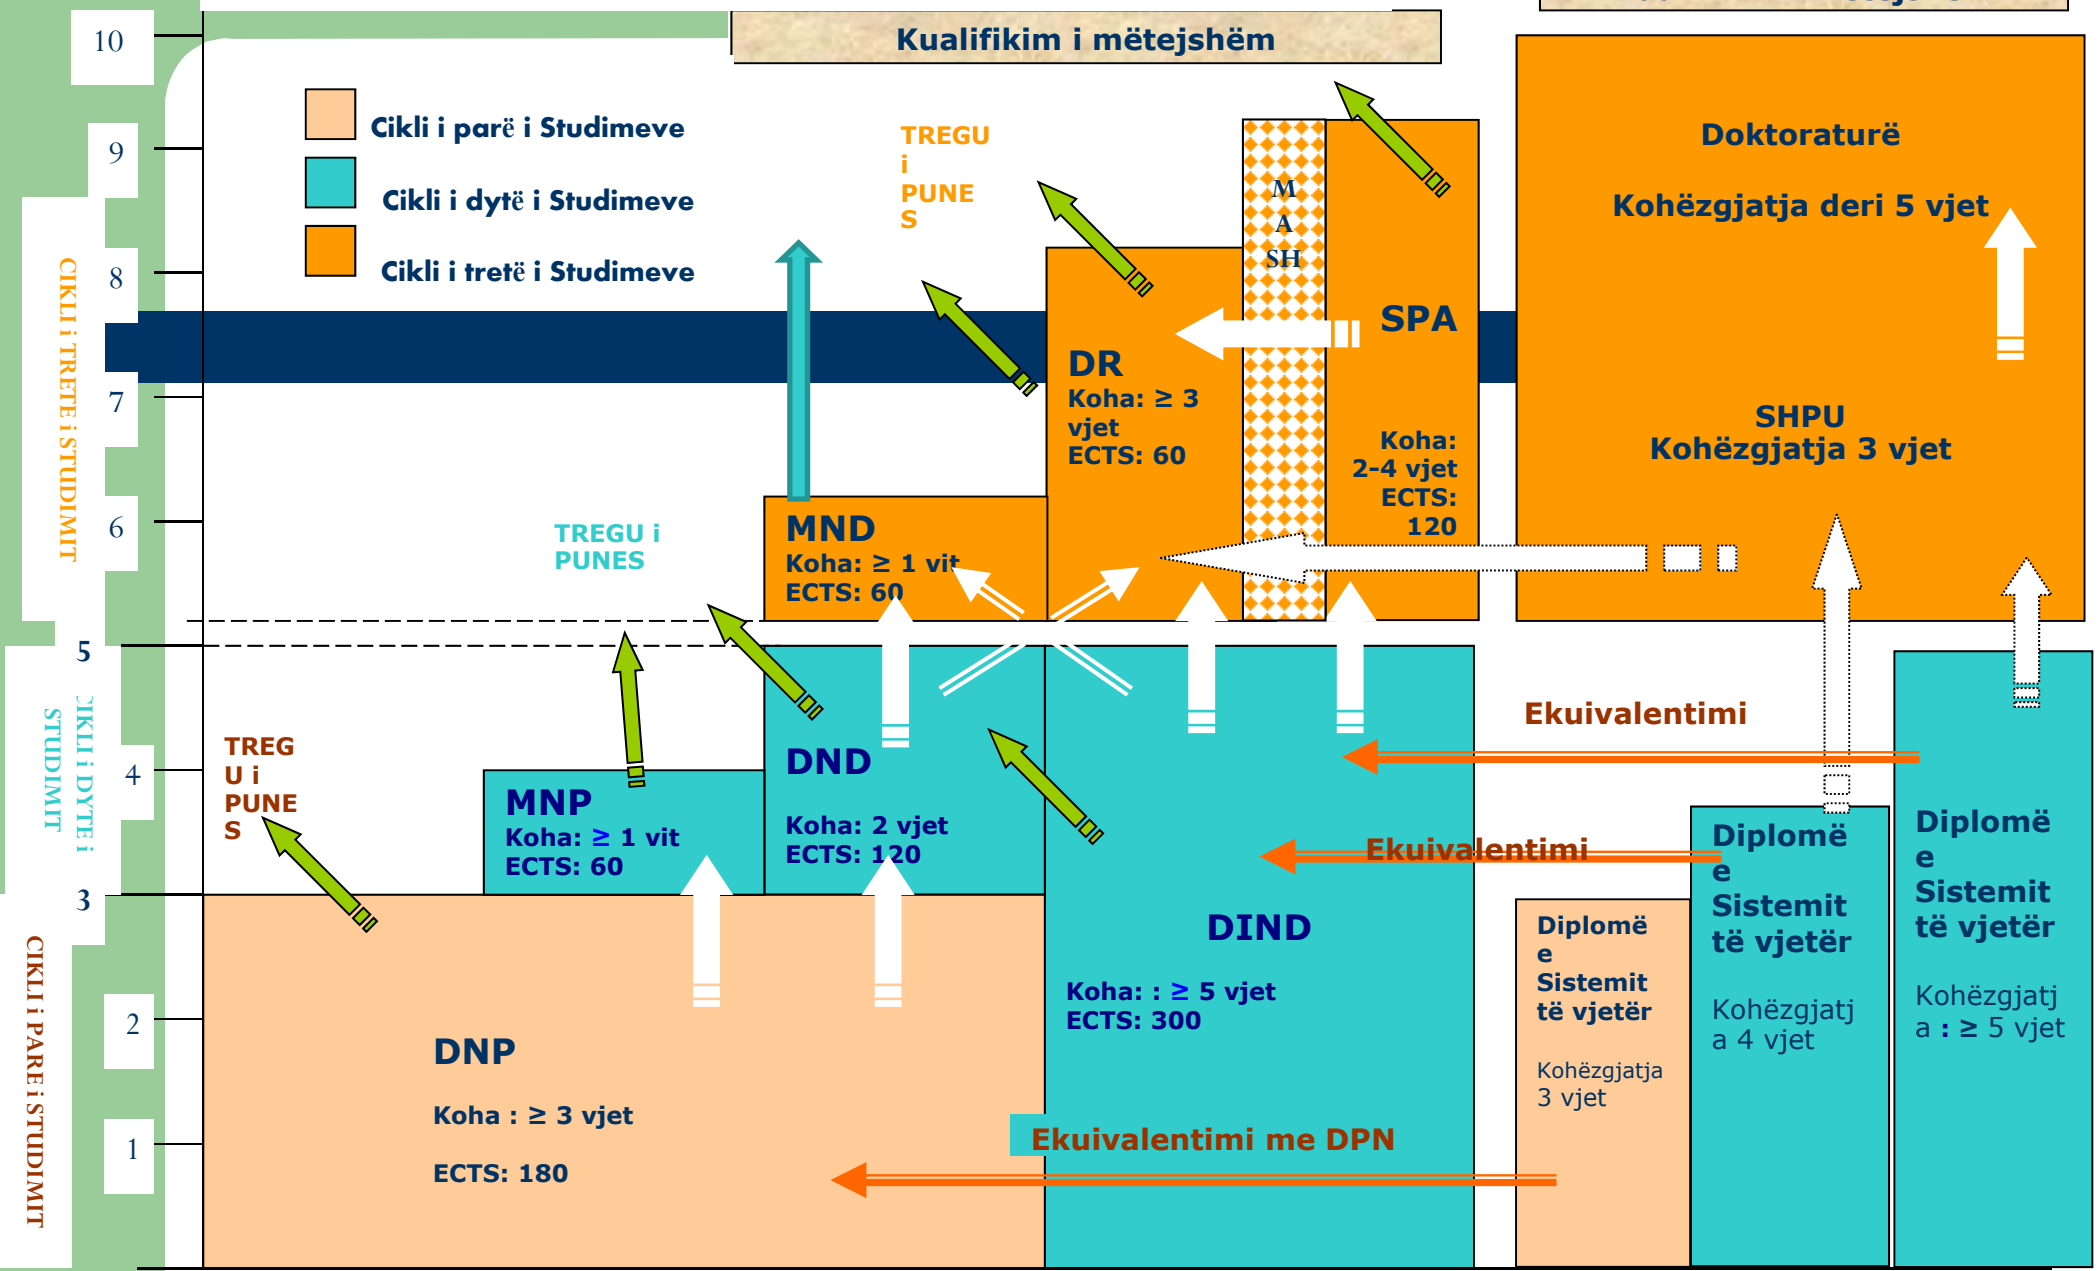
10

9

8

7

6

5

4

3

2

1

CIKLI i TRETË i STUDIMIT

CIKLI i DYTË i STUDIMIT

CIKLI i PARË i STUDIMIT

Kualifikim i mëtejshëm

Cikli i parë i Studimeve

Cikli i dytë i Studimeve

Cikli i tretë i Studimeve

TREGU i PUNES

M A SH

SPA

Koha: 2-4 vjet ECTS: 120

DR
Koha: ≥ 3 vjet
ECTS: 60

Doktoraturë

Kohëzgjatja deri 5 vjet

SHPU
Kohëzgjatja 3 vjet

TREGU i PUNES

MND
Koha: ≥ 1 vit
ECTS: 60

Ekuivalentimi

TREGU i PUNES

MNP
Koha: ≥ 1 vit
ECTS: 60

DND

Koha: 2 vjet
ECTS: 120

Ekuivalentimi

DIND

Koha: : ≥ 5 vjet
ECTS: 300

Diplomë e Sistemit të vjetër

Kohëzgjatja 3 vjet

Diplomë e Sistemit të vjetër

Kohëzgjatja 4 vjet

Diplomë e Sistemit të vjetër

Kohëzgjatja : ≥ 5 vjet

DNP

Koha : ≥ 3 vjet

ECTS: 180

Ekuivalentimi me DPN